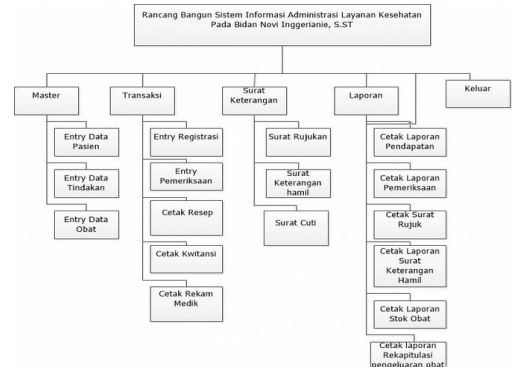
Rancang Bangun Sistem Informasi Administrasi Layanan Kesehatan Pada Bidan Novi Inggerianie, S.ST

Master

Entry Data Pasien

Entry Data Tindakan

Entry Data Obat

Transaksi

Entry Registrasi

Entry Pemeriksaan

Cetak Resep

Cetak Kwitansi

Cetak Rekam Medik

Surat Keterangan

Surat Rujukan

Surat Keterangan hamil

Surat Cuti

Laporan

Cetak Laporan Pendapatan

Cetak Laporan Pemeriksaan

Cetak Surat Rujuk

Cetak Laporan Surat Keterangan Hamil

Cetak Laporan Stok Obat

Cetak laporan Rekapitulasi pengeluaran obat

Keluar